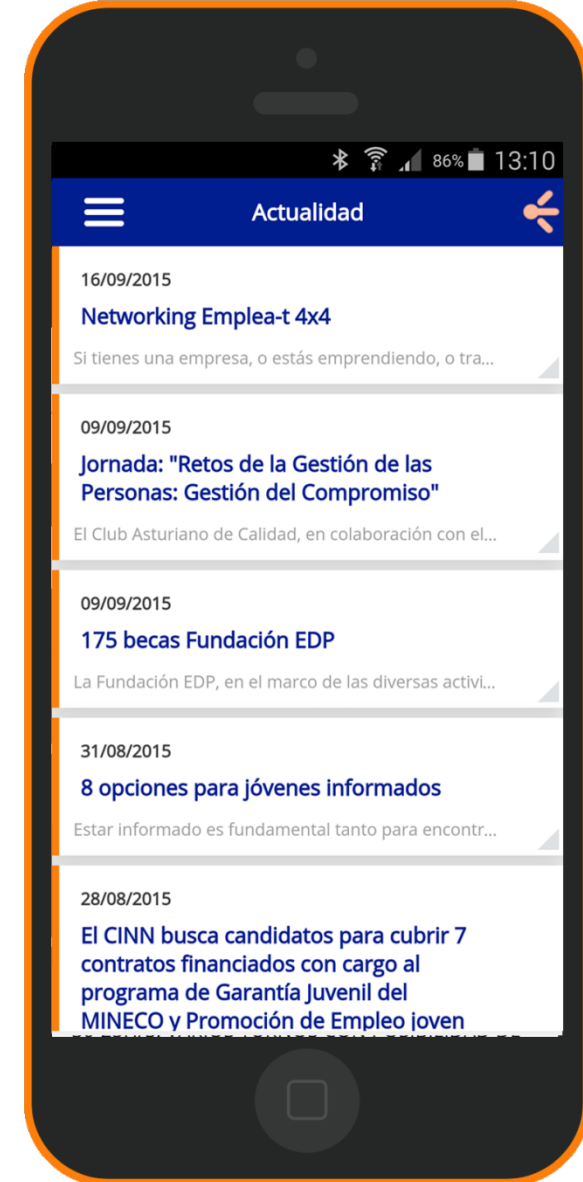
86% 13:10

Actualidad

16/09/2015

Networking Emplea-t 4x4

Si tienes una empresa, o estás emprendiendo, o tra...

09/09/2015

Jornada: "Retos de la Gestión de las Personas: Gestión del Compromiso"

El Club Asturiano de Calidad, en colaboración con el...

09/09/2015

175 becas Fundación EDP

La Fundación EDP, en el marco de las diversas activi...

31/08/2015

8 opciones para jóvenes informados

Estar informado es fundamental tanto para encontr...

28/08/2015

El CINN busca candidatos para cubrir 7 contratos financiados con cargo al programa de Garantía Juvenil del MINECO y Promoción de Empleo joven

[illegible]